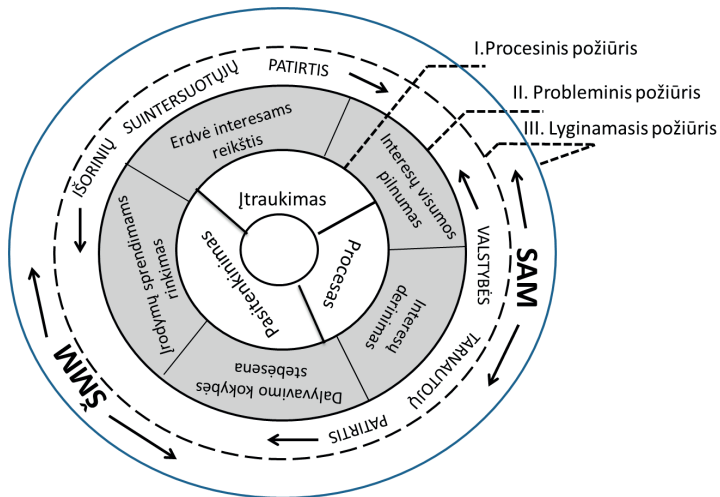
I.Procesinis požiūris

II. Probleminis požiūris

III. Lyginamasis požiūris

IŠORINIŲ SUINTERSUOTŲJŲ PATIRTIS

VALSTYBĖS TARNAUTOJŲ PATIRTIS

SAM

ŠMM

Erdvė interesams reikštis

Interesų visumos pilnumas

Interesų derinimas

Dalyvavimo kokybės stebėsena

Įrodymų sprendimams rinkimas

Įtraukimas

Procesas

Pasitenkinimas